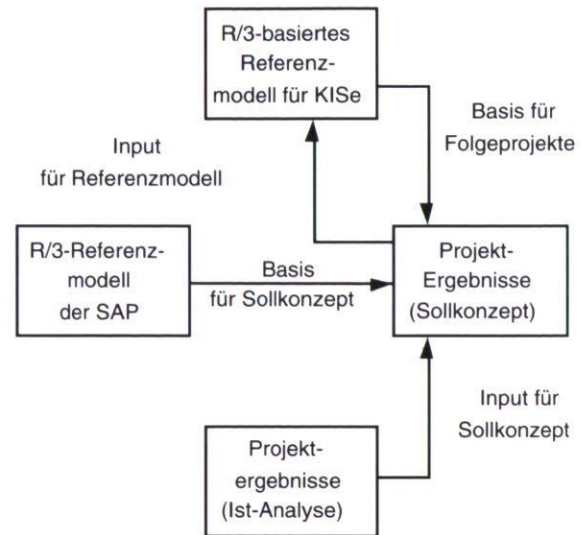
R/3-basiertes Referenzmodell für KISe

Basis für Folgeprojekte

Input für Referenzmodell

R/3-Referenzmodell der SAP

Basis für Sollkonzept

Projekt-Ergebnisse (Sollkonzept)

Input für Sollkonzept

Projektergebnisse (Ist-Analyse)